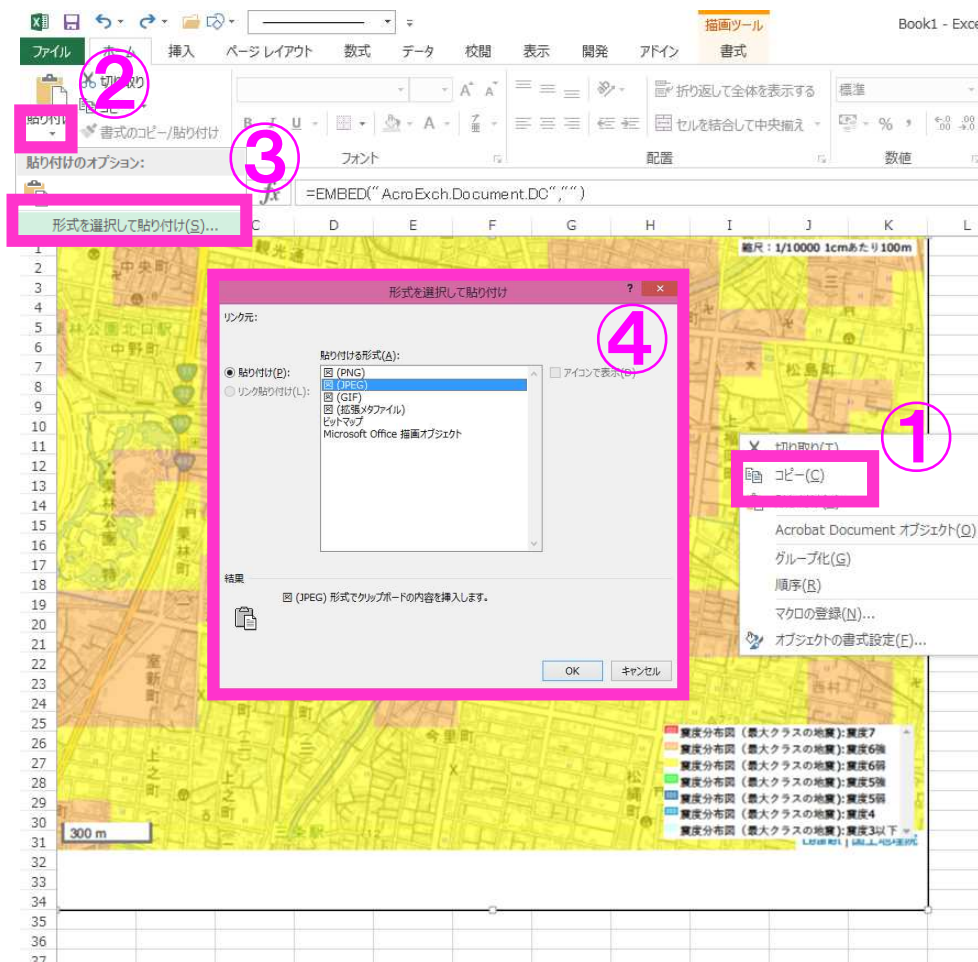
描画ツール
Book1 - Exce
ファイル ホーム 挿入 ページ レイアウト 数式 データ 校閲 表示 開発 アドイン 書式
②
切り取り
貼り付け
書式のコピー/貼り付け
フォント
配置
数値
折り返して全体を表示する
セルを結合して中央揃え
標準
貼り付けのオプション:
③
=EMBED("AcroExch.Document.DC","")
形式を選択して貼り付け(S)...
C D E F G H I J K L
縮尺：1/10000 1cmあたり100m
1
2
3
4
5
6
7
8
9
10
11
12
13
14
15
16
17
18
19
20
21
22
23
24
25
26
27
28
29
30
31
32
33
34
35
36
37
観光通
中央町
林公園北口駅
中野町
松島町
栗林公園
栗林町
室新町
上之町
今里町
松縄町
西村
形式を選択して貼り付け
?
×
④
リンク元:
貼り付ける形式(A):
貼り付け(P):
リンク貼り付け(L):
図 (PNG)
図 (JPEG)
図 (GIF)
図 (拡張メタファイル)
ビットマップ
Microsoft Office 描画オブジェクト
アイコンで表示(D)
結果
図 (JPEG) 形式でクリップボードの内容を挿入します。
OK
キャンセル
①
切り取り(T)
コピー(C)
Acrobat Document オブジェクト(O)
グループ化(G)
順序(R)
マクロの登録(N)...
オブジェクトの書式設定(F)...
震度分布図（最大クラスの地震）:震度7
震度分布図（最大クラスの地震）:震度6強
震度分布図（最大クラスの地震）:震度6弱
震度分布図（最大クラスの地震）:震度5強
震度分布図（最大クラスの地震）:震度5弱
震度分布図（最大クラスの地震）:震度4
震度分布図（最大クラスの地震）:震度3以下
300 m